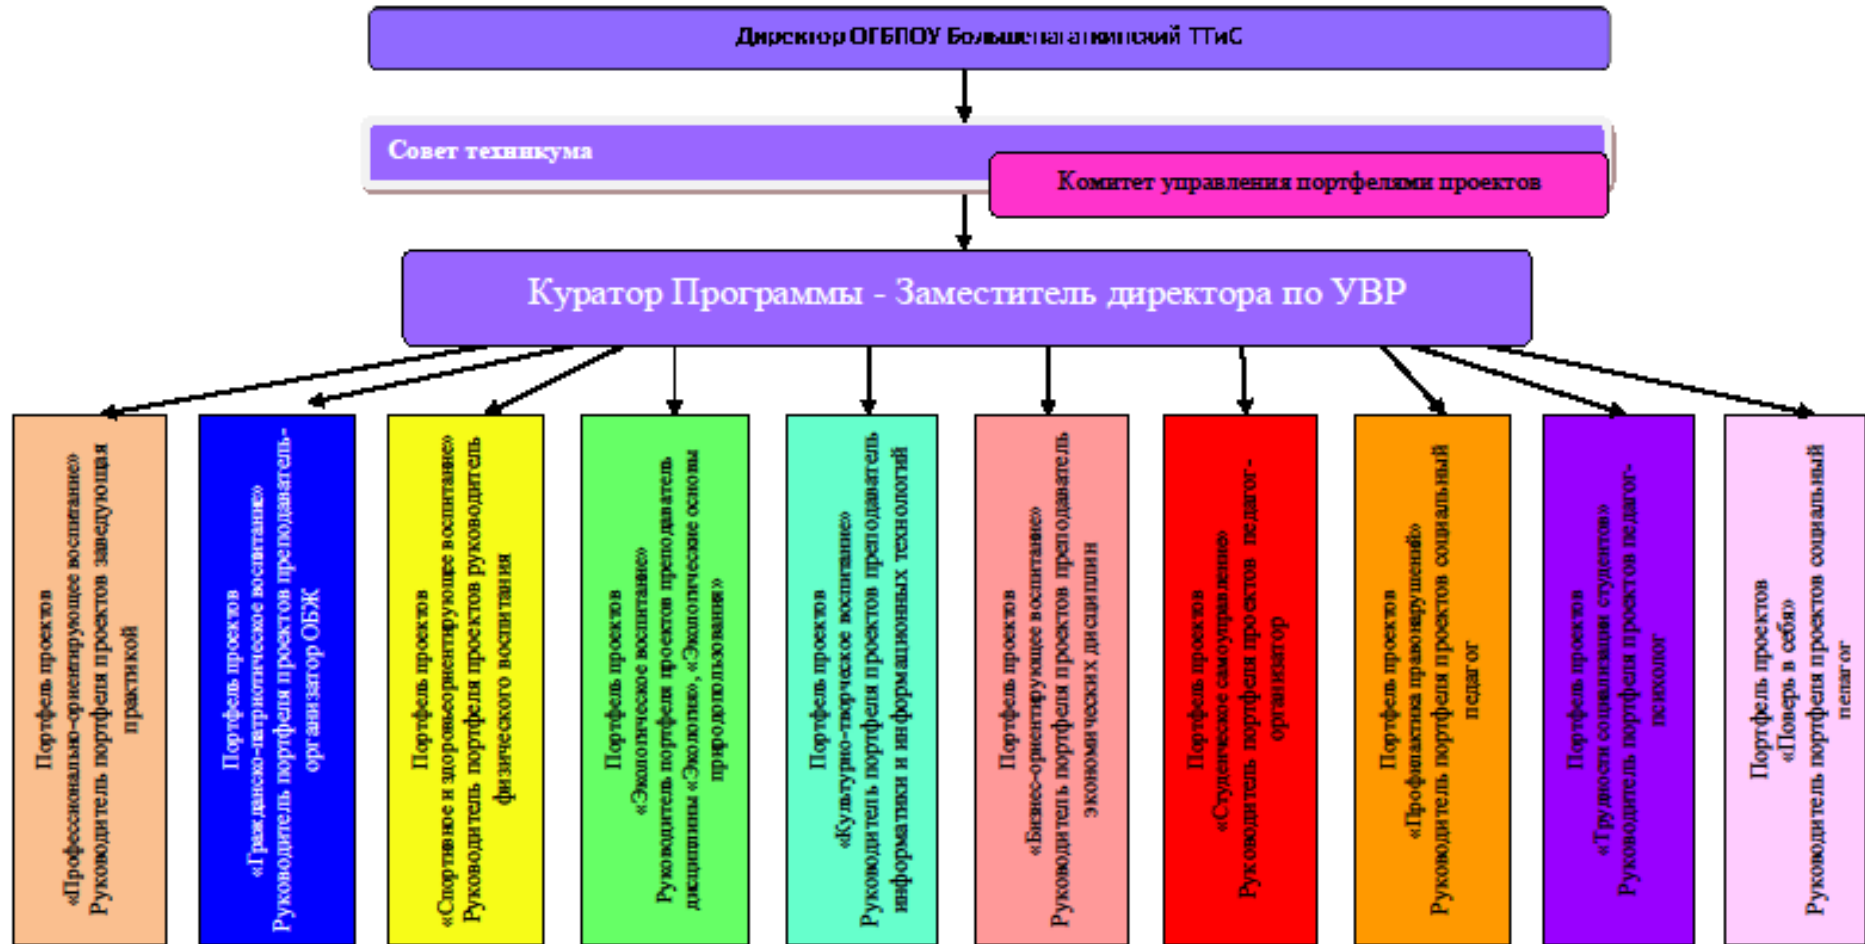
Директор ОГБПОУ Большенагаткинский ТТиС

Совет техникума

Комитет управления портфелями проектов

Куратор Программы - Заместитель директора по УВР

Портфель проектов «Профессионально-ориентирующее воспитание» Руководитель портфеля проектов заведующая практикой

Портфель проектов «Гражданско-патриотическое воспитание» Руководитель портфеля проектов преподаватель-организатор ОБЖ

Портфель проектов «Спортивное и здоровьеориентирующее воспитание» Руководитель портфеля проектов руководитель физического воспитания

Портфель проектов «Экологическое воспитание» Руководитель портфеля проектов преподаватель дисциплины «Экология», «Экологические основы природопользования»

Портфель проектов «Культурно-творческое воспитание» Руководитель портфеля проектов преподаватель информатики и информационных технологий

Портфель проектов «Бизнес-ориентирующее воспитание» Руководитель портфеля проектов преподаватель экономических дисциплин

Портфель проектов «Студенческое самоуправление» Руководитель портфеля проектов педагог-организатор

Портфель проектов «Профилактика правонарушений» Руководитель портфеля проектов социальный педагог

Портфель проектов «Трудности социализации студентов» Руководитель портфеля проектов педагог-психолог

Портфель проектов «Поверь в себя» Руководитель портфеля проектов социальный педагог